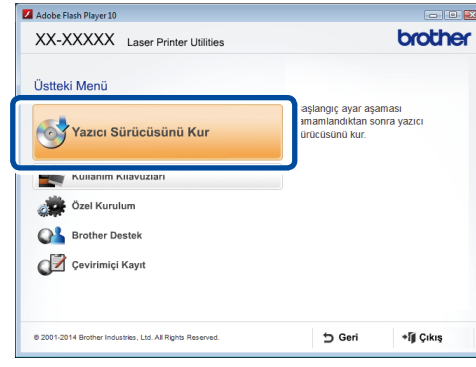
Adobe Flash Player 10

XX-XXXXX Laser Printer Utilities

brother

Üstteki Menü

Yazıcı Sürücüsünü Kur

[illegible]aşlangıç ayar aşaması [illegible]amamlandıktan sonra yazıcı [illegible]ürücüsünü kur.

Kullanım Kılavuzları

Özel Kurulum

Brother Destek

Çevirimiçi Kayıt

© 2001-2014 Brother Industries, Ltd. All Rights Reserved.

Geri

Çıkış